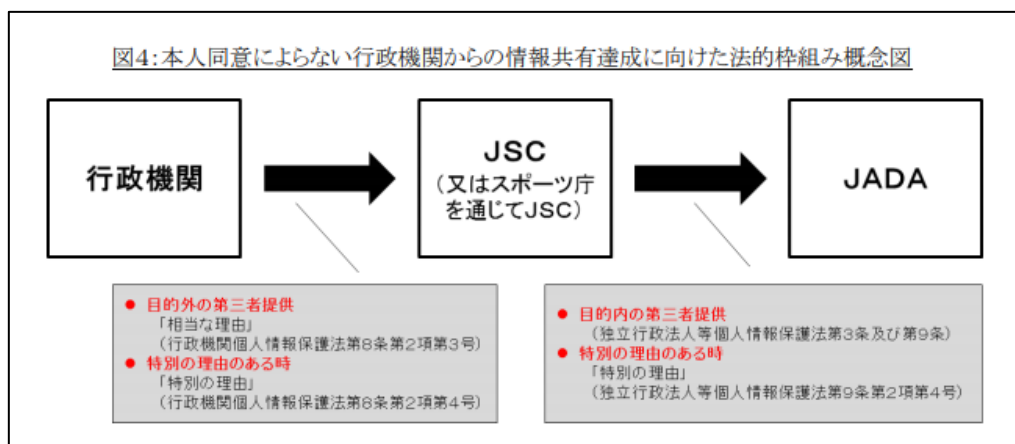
図4:本人同意によらない行政機関からの情報共有達成に向けた法的枠組み概念図

行政機関

JSC
（又はスポーツ庁を通じてJSC）

JADA

● 目的外の第三者提供
「相当な理由」
（行政機関個人情報保護法第8条第2項第3号）
● 特別の理由のある時
「特別の理由」
（行政機関個人情報保護法第8条第2項第4号）

● 目的内の第三者提供
（独立行政法人等個人情報保護法第3条及び第9条）
● 特別の理由のある時
「特別の理由」
（独立行政法人等個人情報保護法第9条第2項第4号）